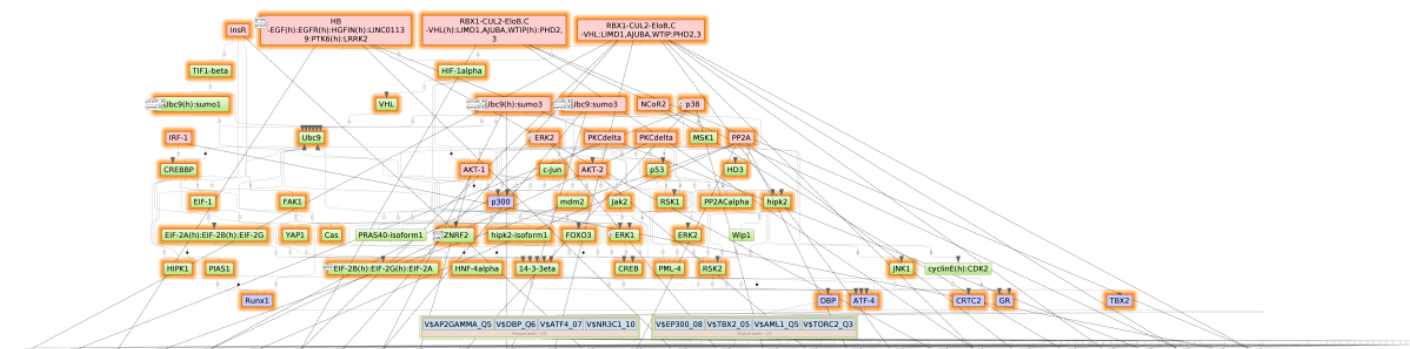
InsR

HB
-EGF(h):EGFR(h):HGFIN(h):LINC0113
9:PTK6(h):LRRK2

RBX1-CUL2-EloB,C
-VHL(h):LIMD1,AJUBA,WTIP(h):PHD2,
3

RBX1-CUL2-EloB,C
-VHL:LIMD1,AJUBA,WTIP:PHD2,3

TIF1-beta

HIF-1alpha

Ubc9(h):sumo1

VHL

Ubc9(h):sumo3

Ubc9:sumo3

NCoR2

p38

IRF-1

Ubc9

ERK2

PKCdelta

PKCdelta

MSK1

PP2A

CREBBP

AKT-1

c-Jun

AKT-2

p53

HD3

EIF-1

FAK1

p300

mdm2

Jak2

RSK1

PP2ACalpha

hipk2

EIF-2A(h):EIF-2B(h):EIF-2G

YAP1

Cas

PRAS40-isoform1

ZNRF2

hipk2-isoform1

FOXO3

ERK1

ERK2

Wip1

HIPK1

PIAS1

EIF-2B(h):EIF-2G(h):EIF-2A

HNF-4alpha

14-3-3eta

CREB

PML-4

RSK2

JNK1

cyclinE(h):CDK2

Runx1

DBP

ATF-4

CRTC2

GR

TBX2

V$AP2GAMMA_Q5

V$DBP_Q6

V$ATF4_07

V$NR3C1_10

V$EP300_08

V$TBX2_05

V$AML1_Q5

V$TORC2_Q3